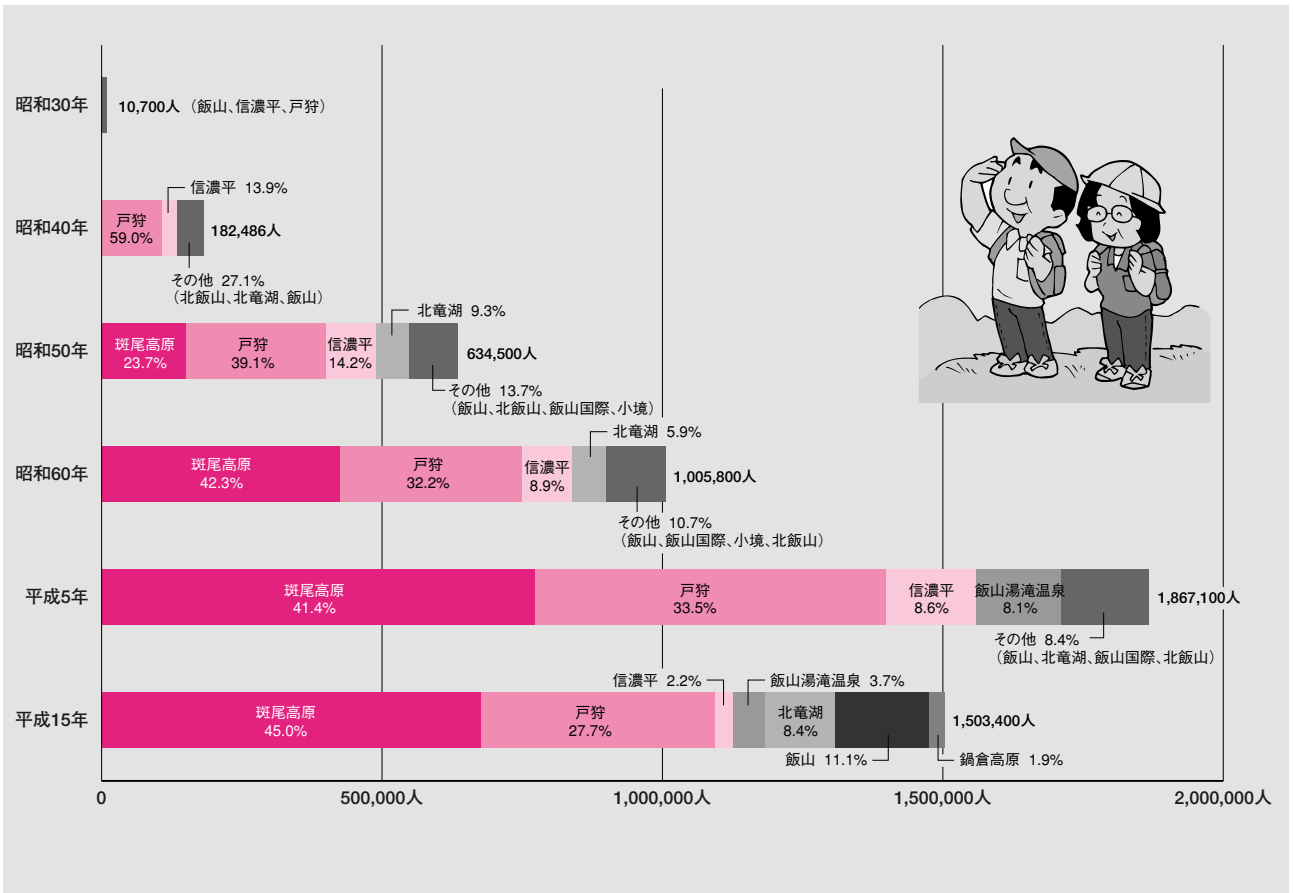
昭和30年
10,700人（飯山、信濃平、戸狩）

昭和40年
戸狩 59.0%
信濃平 13.9%
182,486人
その他 27.1%（北飯山、北竜湖、飯山）

昭和50年
斑尾高原 23.7%
戸狩 39.1%
信濃平 14.2%
北竜湖 9.3%
634,500人
その他 13.7%（飯山、北飯山、飯山国際、小境）

昭和60年
斑尾高原 42.3%
戸狩 32.2%
信濃平 8.9%
北竜湖 5.9%
1,005,800人
その他 10.7%（飯山、飯山国際、小境、北飯山）

平成5年
斑尾高原 41.4%
戸狩 33.5%
信濃平 8.6%
飯山湯滝温泉 8.1%
1,867,100人
その他 8.4%（飯山、北竜湖、飯山国際、北飯山）

平成15年
斑尾高原 45.0%
戸狩 27.7%
信濃平 2.2%
飯山湯滝温泉 3.7%
北竜湖 8.4%
1,503,400人
飯山 11.1%
鍋倉高原 1.9%

0
500,000人
1,000,000人
1,500,000人
2,000,000人